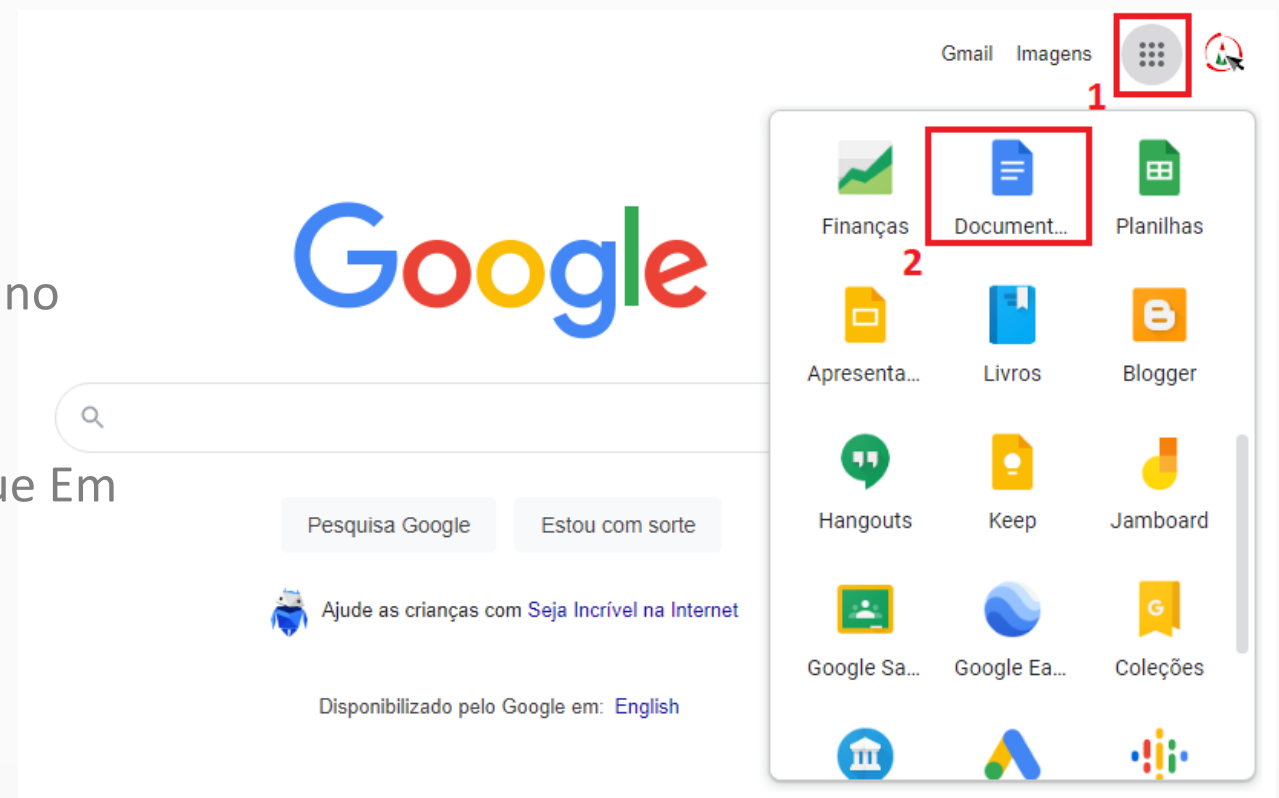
no

ue Em

Gmail Imagens

1

Google

Pesquisa Google Estou com sorte

Ajude as crianças com Seja Incrível na Internet

Disponibilizado pelo Google em: English

Finanças
Document...
Planilhas

2

Apresenta...
Livros
Blogger

Hangouts
Keep
Jamboard

Google Sa...
Google Ea...
Coleções